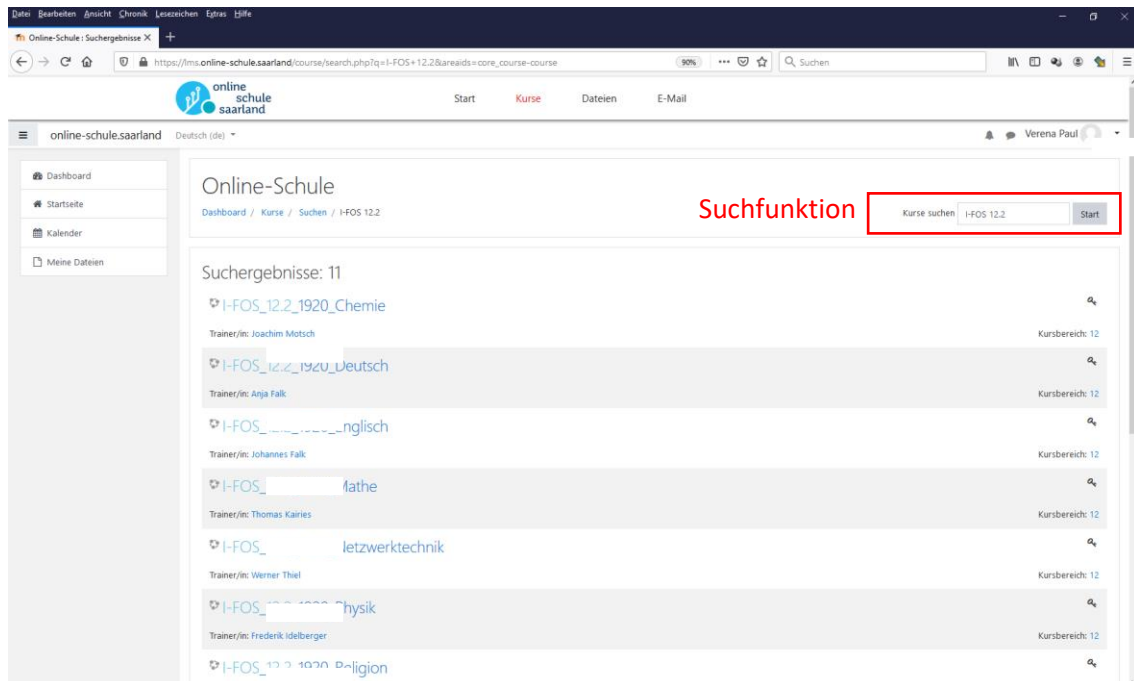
Datei Bearbeiten Ansicht Chronik Lesezeichen Extras Hilfe

Online-Schule : Suchergebnisse ×

https://lms.online-schule.saarland/course/search.php?q=I-FOS+12.2&areaids=core_course-course

90%

Suchen

online schule saarland

Start Kurse Dateien E-Mail

online-schule.saarland Deutsch (de)

Verena Paul

Dashboard
Startseite
Kalender
Meine Dateien

Online-Schule

Dashboard / Kurse / Suchen / I-FOS 12.2

Suchfunktion

Kurse suchen I-FOS 12.2 Start

Suchergebnisse: 11

I-FOS_12.2_1920_Chemie
Trainer/in: Joachim Motsch
Kursbereich: 12

I-FOS_12.2_1920_Deutsch
Trainer/in: Anja Falk
Kursbereich: 12

I-FOS_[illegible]nglisch
Trainer/in: Johannes Falk
Kursbereich: 12

I-FOS_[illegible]athe
Trainer/in: Thomas Kairies
Kursbereich: 12

I-FOS_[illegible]etzwerktechnik
Trainer/in: Werner Thiel
Kursbereich: 12

I-FOS_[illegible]hysik
Trainer/in: Frederik Idelberger
Kursbereich: 12

I-FOS_12.2_1920_Religion